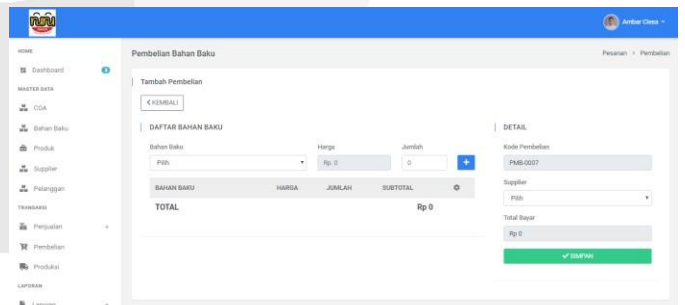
Amber Oreo

HOME
Dashboard
MASTER DATA
COA
Bahan Baku
Produk
Supplier
Pelanggan
TRANSAKSI
Penjualan
Pembelian
Produksi
LAPORAN
Laporan

Pembelian Bahan Baku
Pesanan > Pembelian

Tambah Pembelian
< KEMBALI

DAFTAR BAHAN BAKU
Bahan Baku
Pilih
Harga
Rp. 0
Jumlah
0
+

| BAHAN BAKU | HARGA | JUMLAH | SUBTOTAL | ⚙ |
|---|---|---|---|---|
| TOTAL | | | Rp 0 | |

DETAIL
Kode Pembelian
PMB-0007
Supplier
Pilih
Total Bayar
Rp 0
✔ SIMPAN